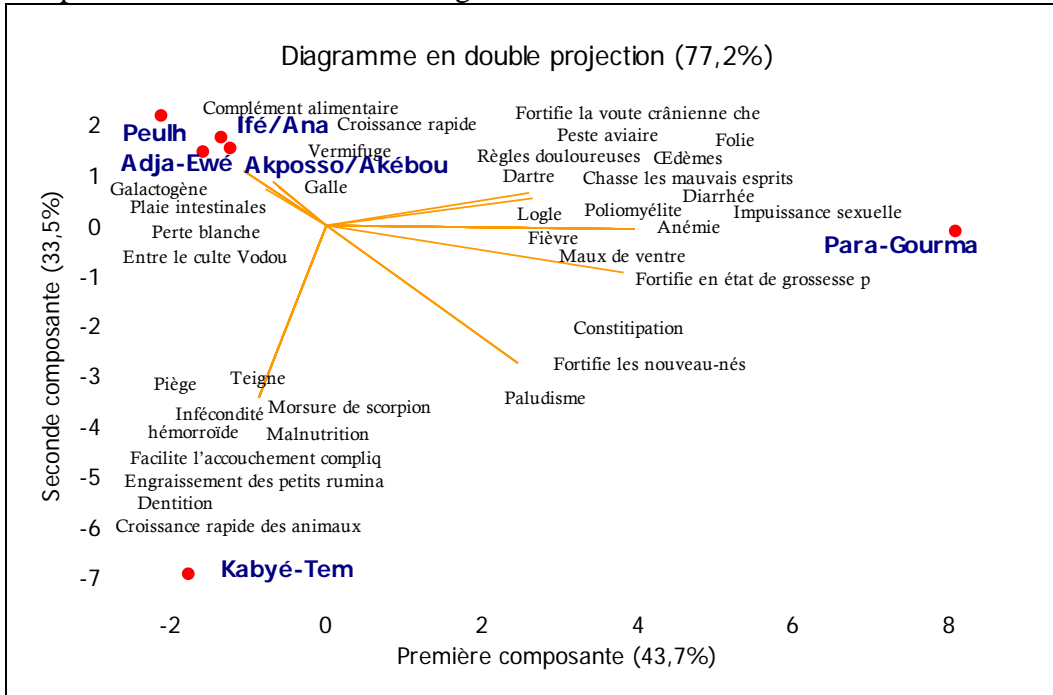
Diagramme en double projection (77,2%)

Complément alimentaire
Peulh
Ifé/Ana
Croissance rapide
Adja-Ewé
Akposso/Akébou
Vermifuge
Galactogène
Galle
Plaie intestinales
Perte blanche
Entre le culte Vodou
Fortifie la voute crânienne che
Peste aviaire
Folie
Règles douloureuses
Œdèmes
Dartre
Chasse les mauvais esprits
Diarrhée
Poliomyélite
Impuissance sexuelle
Logle
Anémie
Fièvre
Para-Gourma
Maux de ventre
Fortifie en état de grossesse p
Constitipation
Fortifie les nouveau-nés
Paludisme
Piège
Teigne
Infécondité
Morsure de scorpion
hémorroïde
Malnutrition
Facilite l'accouchement compliq
Engraissement des petits rumina
Dentition
Croissance rapide des animaux
Kabyé-Tem

Seconde composante (33,5%)
2
1
0
-1
-2
-3
-4
-5
-6
-7
-2
0
2
4
6
8
Première composante (43,7%)